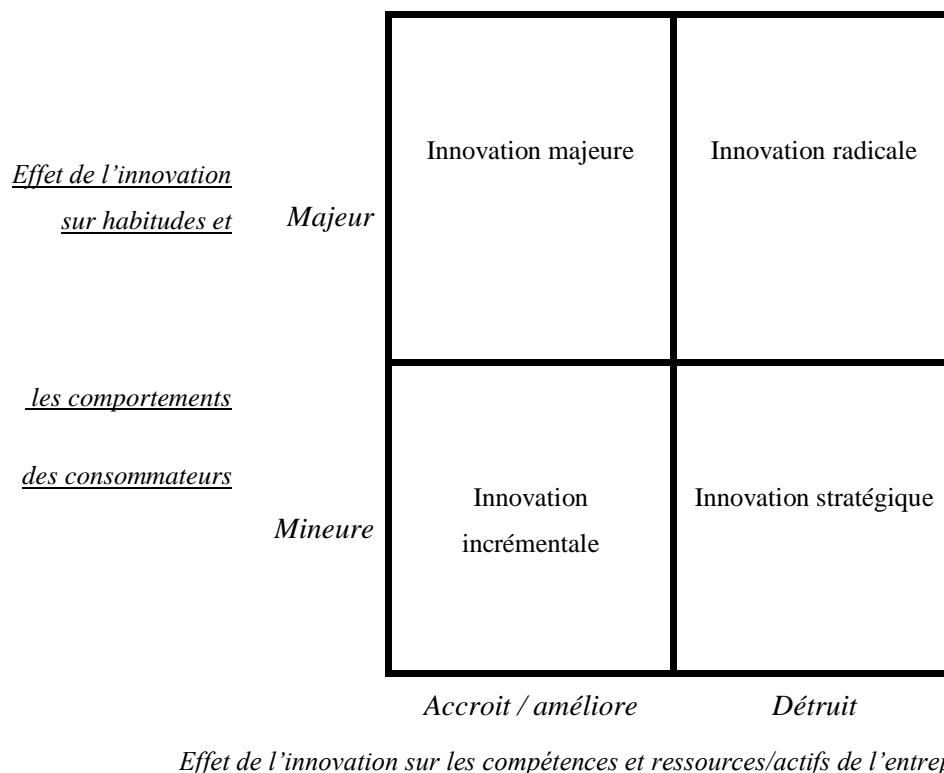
Effet de l'innovation sur habitudes et les comportements des consommateurs

Majeur

Mineure

| Innovation majeure | Innovation radicale |
|---|---|
| Innovation incrémentale | Innovation stratégique |

Accroit / améliore

Détruit

Effet de l'innovation sur les compétences et ressources/actifs de l'entre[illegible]